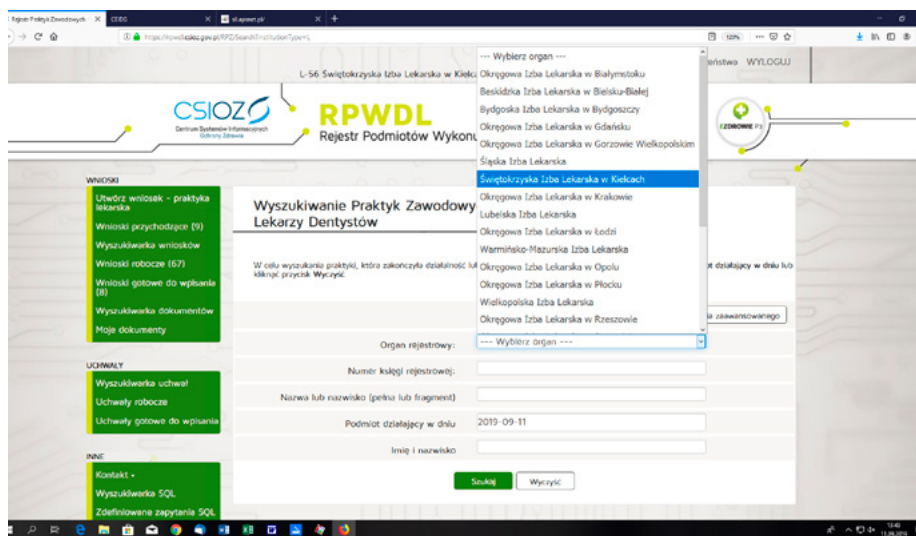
Rejestr Praktyk Zawodowych × CSIOZ × sl.rpwdl.pl × +

https://rpwdl.csioz.gov.pl/RPZ/Search?InstitutionType=L

L-56 Świętokrzyska Izba Lekarska w Kielcach

eństwo WYLOGUJ

CSIOZ
Centrum Systemów Informacyjnych Ochrony Zdrowia

RPWDL
Rejestr Podmiotów Wykonu

ZDROWIE

WNIOSKI
Utwórz wniosek - praktyka lekarska
Wnioski przychodzące (9)
Wyszukiwarka wniosków
Wnioski robocze (67)
Wnioski gotowe do wpisania (8)
Wyszukiwarka dokumentów
Moje dokumenty

UCHWAŁY
Wyszukiwarka uchwał
Uchwały robocze
Uchwały gotowe do wpisania

INNE
Kontekst -
Wyszukiwarka SQL
Zdefiniowane zapytania SQL

Wyszukiwanie Praktyk Zawodowy
Lekarzy Dentystów

W celu wyszukania praktyki, która zakończyła działalność lu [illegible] t działający w dniu lub kliknąć przycisk Wyczyść.

a zaawansowanego

--- Wybierz organ ---
Okręgowa Izba Lekarska w Białymstoku
Beskidzka Izba Lekarska w Bielsku-Białej
Bydgoska Izba Lekarska w Bydgoszczy
Okręgowa Izba Lekarska w Gdańsku
Okręgowa Izba Lekarska w Gorzowie Wielkopolskim
Śląska Izba Lekarska
Świętokrzyska Izba Lekarska w Kielcach
Okręgowa Izba Lekarska w Krakowie
Lubelska Izba Lekarska
Okręgowa Izba Lekarska w Łodzi
Warmińsko-Mazurska Izba Lekarska
Okręgowa Izba Lekarska w Opolu
Okręgowa Izba Lekarska w Płocku
Wielkopolska Izba Lekarska
Okręgowa Izba Lekarska w Rzeszowie

Organ rejestrowy: --- Wybierz organ ---
Numer księgi rejestrowej:
Nazwa lub nazwisko (pełna lub fragment)
Podmiot działający w dniu 2019-09-11
Imię i nazwisko

Szukaj Wyczyść